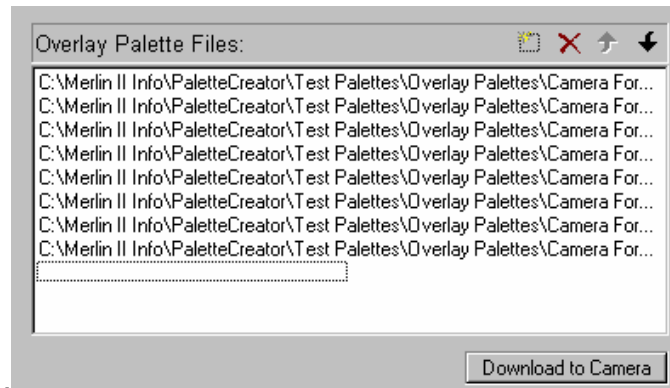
Overlay Palette Files:

C:\Merlin II Info\PaletteCreator\Test Palettes\Overlay Palettes\Camera For...
C:\Merlin II Info\PaletteCreator\Test Palettes\Overlay Palettes\Camera For...
C:\Merlin II Info\PaletteCreator\Test Palettes\Overlay Palettes\Camera For...
C:\Merlin II Info\PaletteCreator\Test Palettes\Overlay Palettes\Camera For...
C:\Merlin II Info\PaletteCreator\Test Palettes\Overlay Palettes\Camera For...
C:\Merlin II Info\PaletteCreator\Test Palettes\Overlay Palettes\Camera For...
C:\Merlin II Info\PaletteCreator\Test Palettes\Overlay Palettes\Camera For...
C:\Merlin II Info\PaletteCreator\Test Palettes\Overlay Palettes\Camera For...

Download to Camera